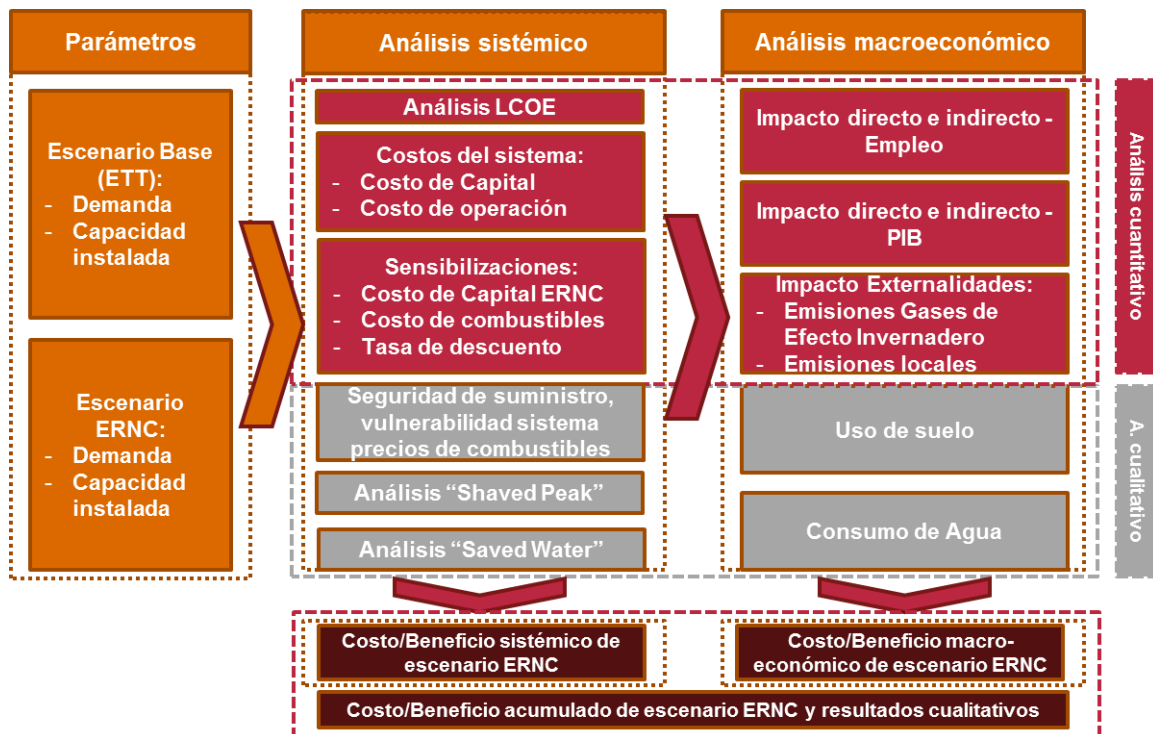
Parámetros

Escenario Base (ETT):
- Demanda
- Capacidad instalada

Escenario ERNC:
- Demanda
- Capacidad instalada

Análisis sistémico

Análisis LCOE

Costos del sistema:
- Costo de Capital
- Costo de operación

Sensibilizaciones:
- Costo de Capital ERNC
- Costo de combustibles
- Tasa de descuento

Seguridad de suministro, vulnerabilidad sistema precios de combustibles

Análisis "Shaved Peak"

Análisis "Saved Water"

Análisis macroeconómico

Impacto directo e indirecto - Empleo

Impacto directo e indirecto - PIB

Impacto Externalidades:
- Emisiones Gases de Efecto Invernadero
- Emisiones locales

Uso de suelo

Consumo de Agua

Análisis cuantitativo

A. cualitativo

Costo/Beneficio sistémico de escenario ERNC

Costo/Beneficio macroeconómico de escenario ERNC

Costo/Beneficio acumulado de escenario ERNC y resultados cualitativos